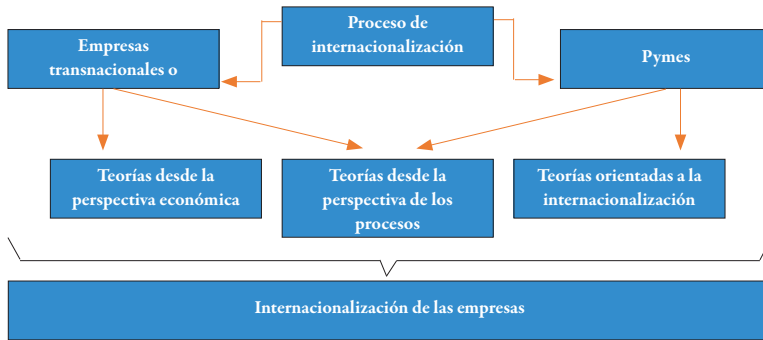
Proceso de internacionalización

Empresas transnacionales o

Pymes

Teorías desde la perspectiva económica

Teorías desde la perspectiva de los procesos

Teorías orientadas a la internacionalización

Internacionalización de las empresas